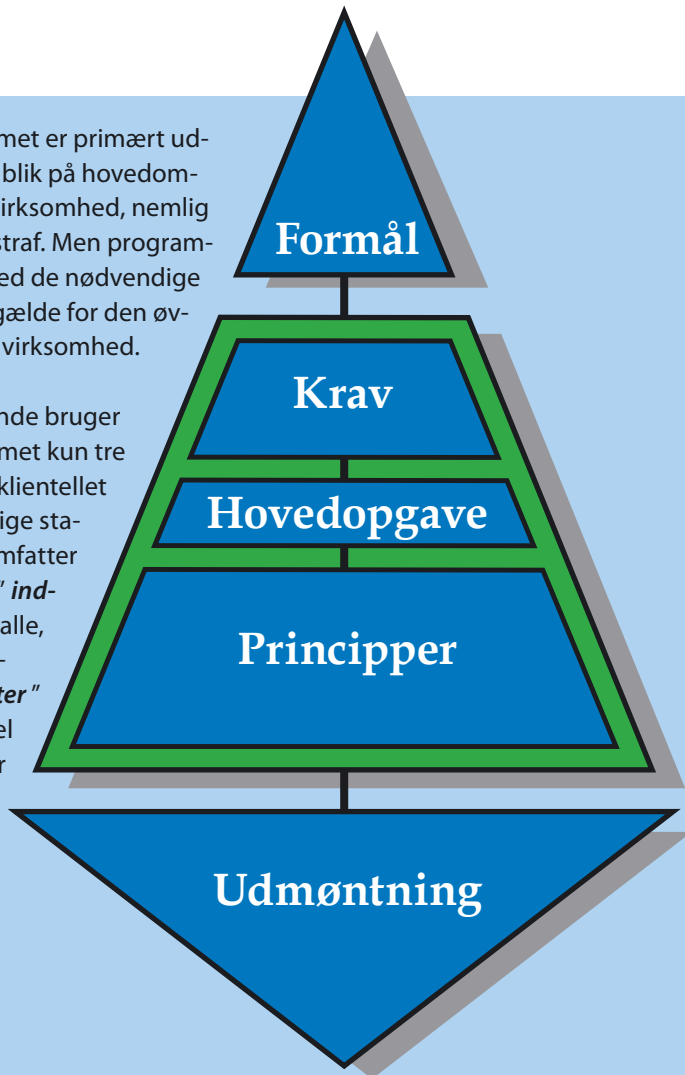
met er primært udblik på hovedomvirksomhed, nemlig straf. Men programed de nødvendige gælde for den øvvirksomhed.

nde bruger met kun tre klientellet ige stamfatter " indalle, tter " el r

Formål

Krav

Hovedopgave

Principper

Udmøntning